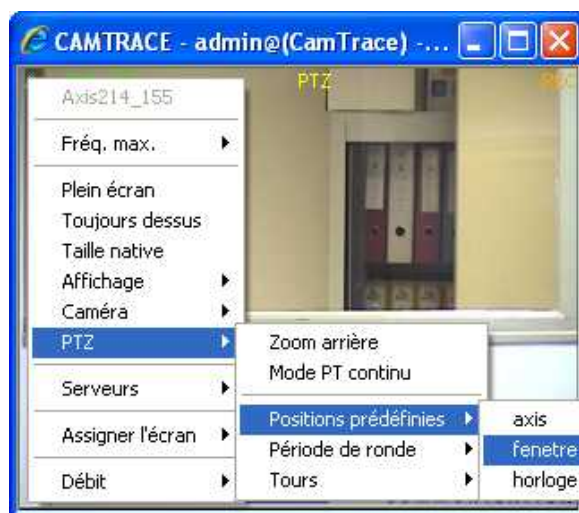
CAMTRACE - admin@(CamTrace) - ...

PTZ

REC

Axis214_155

Fréq. max.

Plein écran
Toujours dessus
Taille native
Affichage
Caméra
PTZ

Serveurs

Assigner l'écran

Débit

Zoom arrière
Mode PT continu

Positions prédéfinies
Période de ronde
Tours

axis
fenetre
horloge